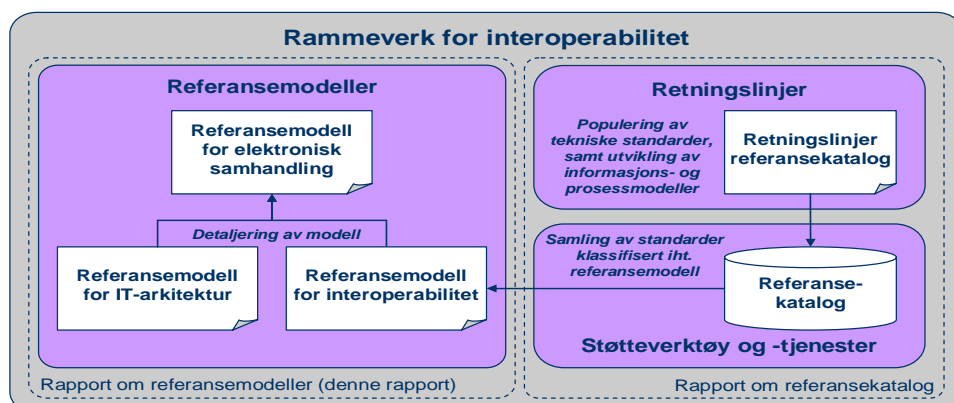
Rammeverk for interoperabilitet

Referansemodeller

Referansemodell for elektronisk samhandling

Detaljering av modell

Referansemodell for IT-arkitektur

Referansemodell for interoperabilitet

Rapport om referansemodeller (denne rapport)

Retningslinjer

Populering av tekniske standarder, samt utvikling av informasjons- og prosessmodeller

Retningslinjer referansekatalog

Samling av standarder klassifisert iht. referansemodell

Referanse-katalog

Støtteverktøy og -tjenester

Rapport om referansekatalog